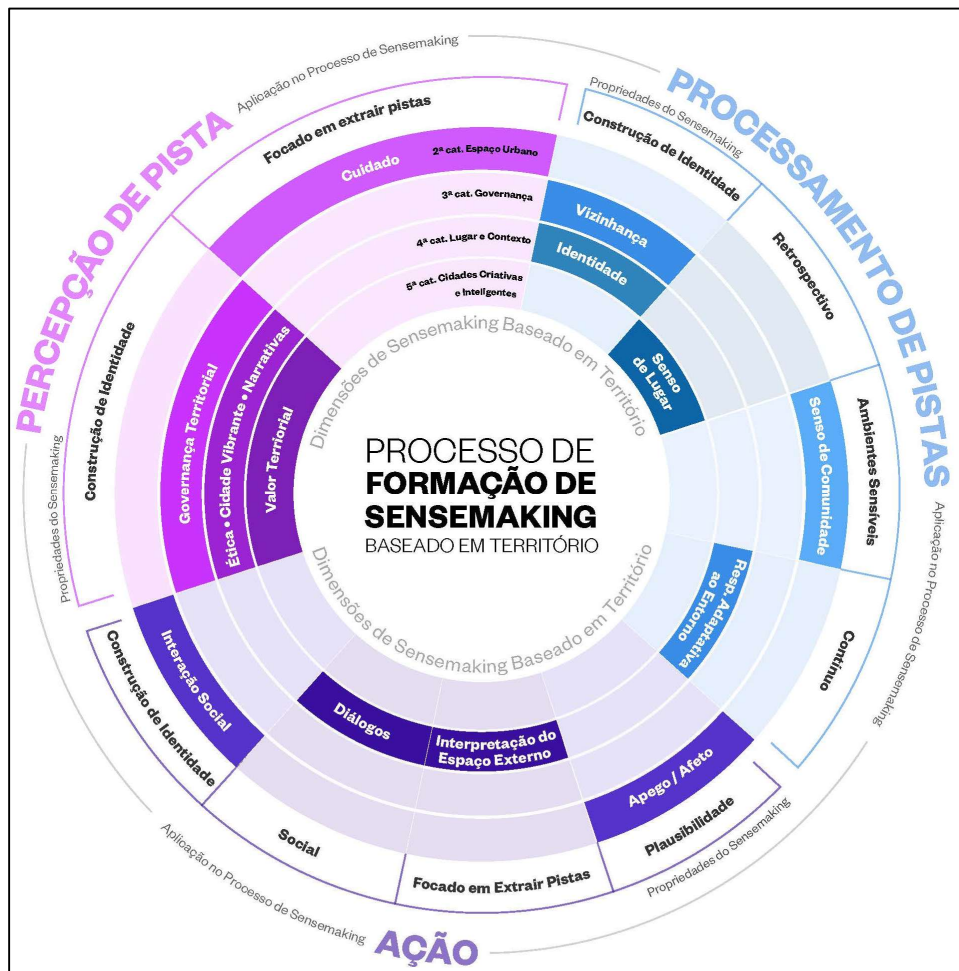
PROCESSO DE FORMAÇÃO DE SENSEMAKING BASEADO EM TERRITÓRIO

Dimensões de Sensemaking Baseado em Território

Dimensões de Sensemaking Baseado em Território

PERCEPÇÃO DE PISTA

Aplicação no Processo de Sensemaking

Focado em extrair pistas

Construção de Identidade

Propriedades do Sensemaking

Cuidado

2ª cat. Espaço Urbano

3ª cat. Governança

4ª cat. Lugar e Contexto

5ª cat. Cidades Criativas e Inteligentes

Governança Territorial

Ética • Cidade Vibrante • Narrativas

Valor Terriorial

PROCESSAMENTO DE PISTAS

Propriedades do Sensemaking

Construção de Identidade

Retrospectivo

Ambientes Sensíveis

Contínuo

Aplicação no Processo de Sensemaking

Vizinhança

Identidade

Senso de Lugar

Senso de Comunidade

Resp. Adaptativa ao Entorno

AÇÃO

Aplicação no Processo de Sensemaking

Construção de Identidade

Social

Focado em Extrair Pistas

Plausibilidade

Propriedades do Sensemaking

Interação Social

Diálogos

Interpretação do Espaço Externo

Apego / Afeto